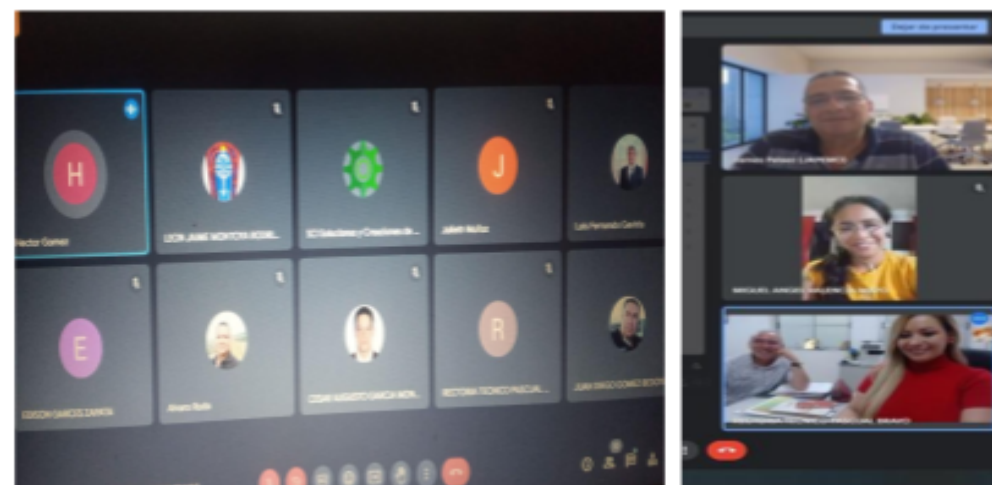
H

Hector Gomez

LEON JAIME MONTOYA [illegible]

SCI Soluciones y Creaciones de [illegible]

J

Julieth Muñoz

Luis Fernando Carrillo

E

EDISON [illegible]

Alvaro Rodo

CESAR AUGUSTO GARCIA MON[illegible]

R

RECTORIA TECNICO PASCUAL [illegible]

JUAN DIEGO GOMEZ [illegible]

Dejar de presentar

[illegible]

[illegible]

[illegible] TECNICO PASCUAL BRAVO